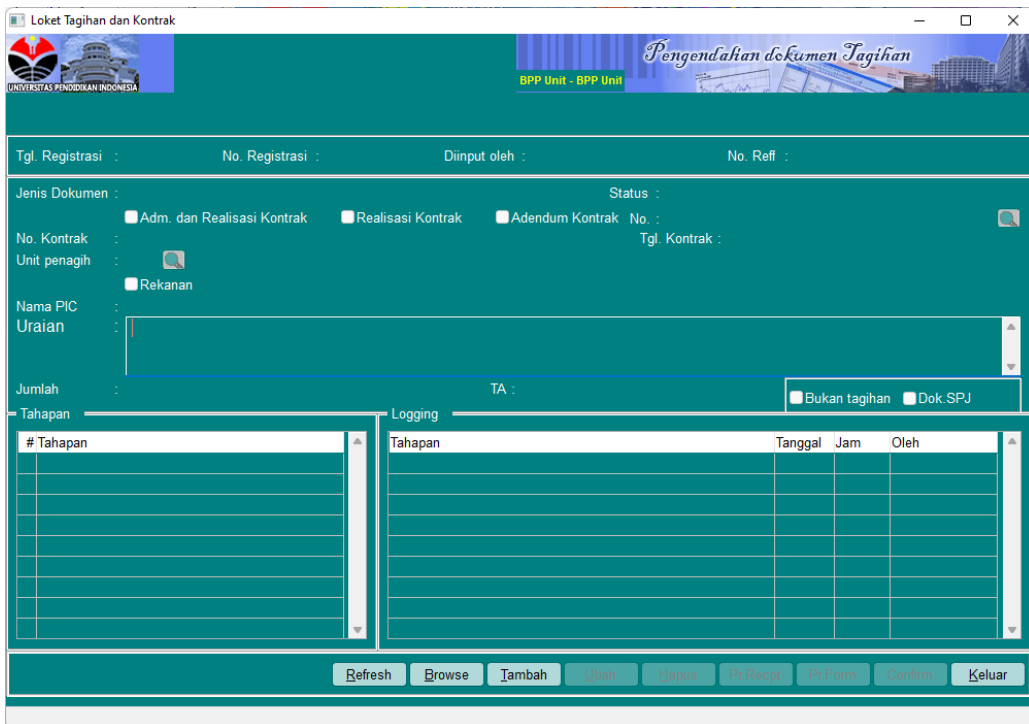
Loket Tagihan dan Kontrak

UNIVERSITAS PENDIDIKAN INDONESIA

BPP Unit - BPP Unit

Pengendalian dokumen Tagihan

Tgl. Registrasi : No. Registrasi : Diinput oleh : No. Reff :

Jenis Dokumen : Status :

Adm. dan Realisasi Kontrak Realisasi Kontrak Adendum Kontrak No. :

No. Kontrak : Tgl. Kontrak :

Unit penagih :

Rekanan

Nama PIC :

Uraian :

Jumlah : TA :

Bukan tagihan Dok.SPJ

Tahapan

| # | Tahapan |
|---|---|

Logging

| Tahapan | Tanggal | Jam | Oleh |
|---|---|---|---|

Refresh Browse Tambah Ubah Hapus Pr.Rcpt Pr.Form Confirm Keluar